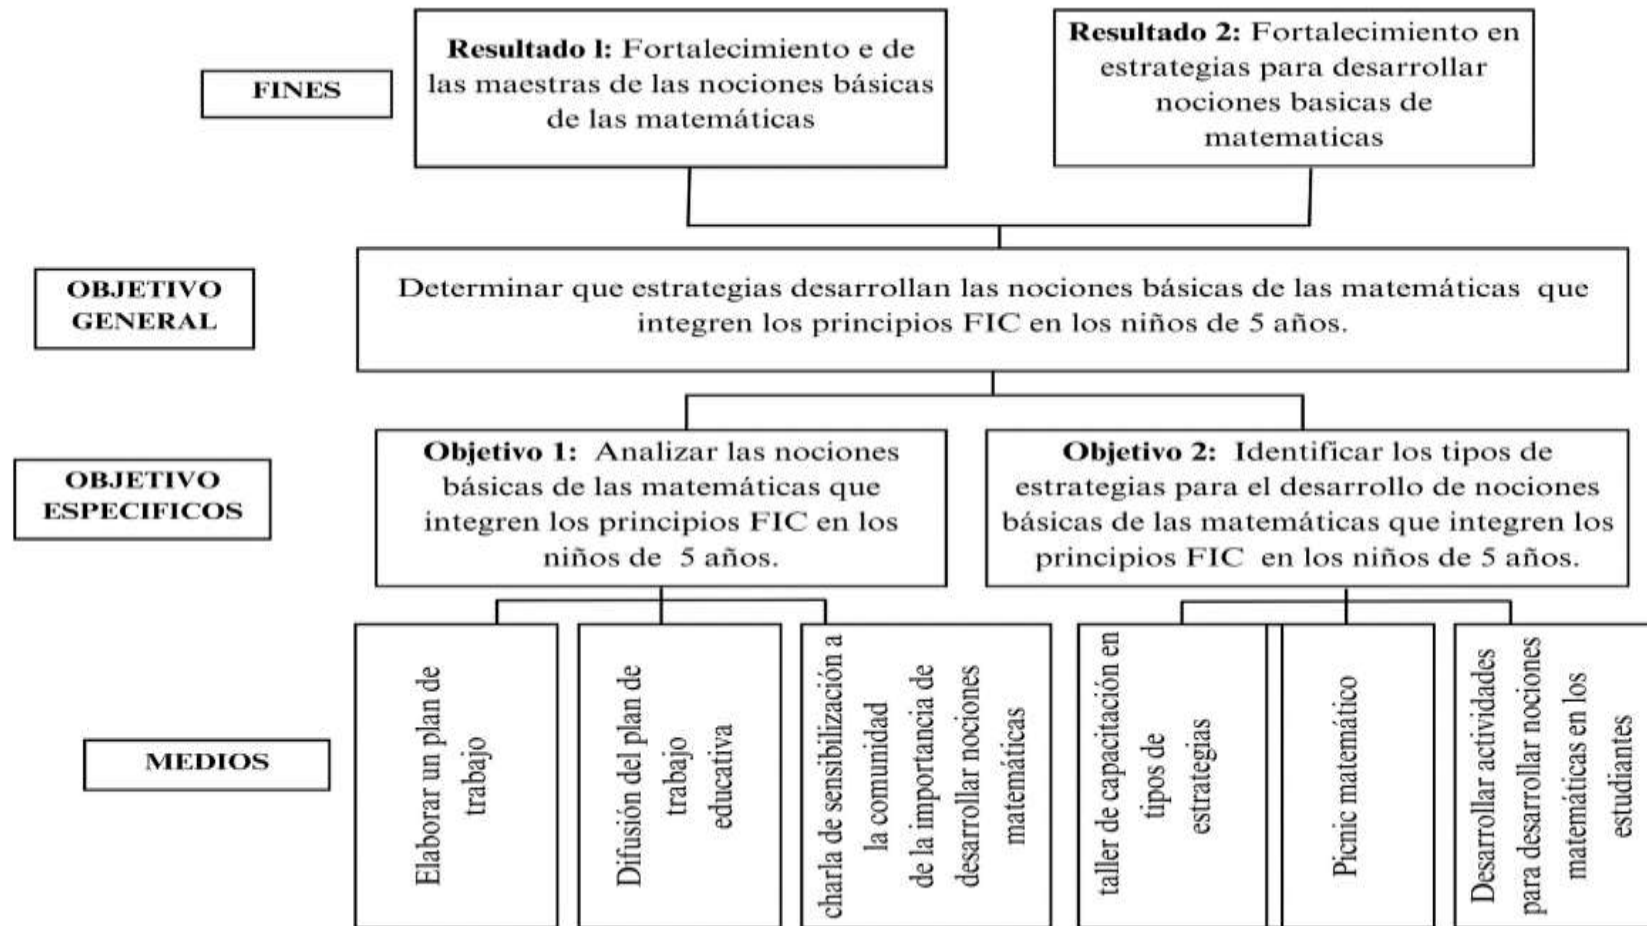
FINES

Resultado l: Fortalecimiento e de las maestras de las nociones básicas de las matemáticas

Resultado 2: Fortalecimiento en estrategias para desarrollar nociones basicas de matematicas

OBJETIVO GENERAL

Determinar que estrategias desarrollan las nociones básicas de las matemáticas que integren los principios FIC en los niños de 5 años.

OBJETIVO ESPECIFICOS

Objetivo 1: Analizar las nociones básicas de las matemáticas que integren los principios FIC en los niños de 5 años.

Objetivo 2: Identificar los tipos de estrategias para el desarrollo de nociones básicas de las matemáticas que integren los principios FIC en los niños de 5 años.

MEDIOS

Elaborar un plan de trabajo

Difusión del plan de trabajo educativa

charla de sensibilización a la comunidad de la importancia de desarrollar nociones matemáticas

taller de capacitación en tipos de estrategias

Picnic matemático

Desarrollar actividades para desarrollar nociones matemáticas en los estudiantes